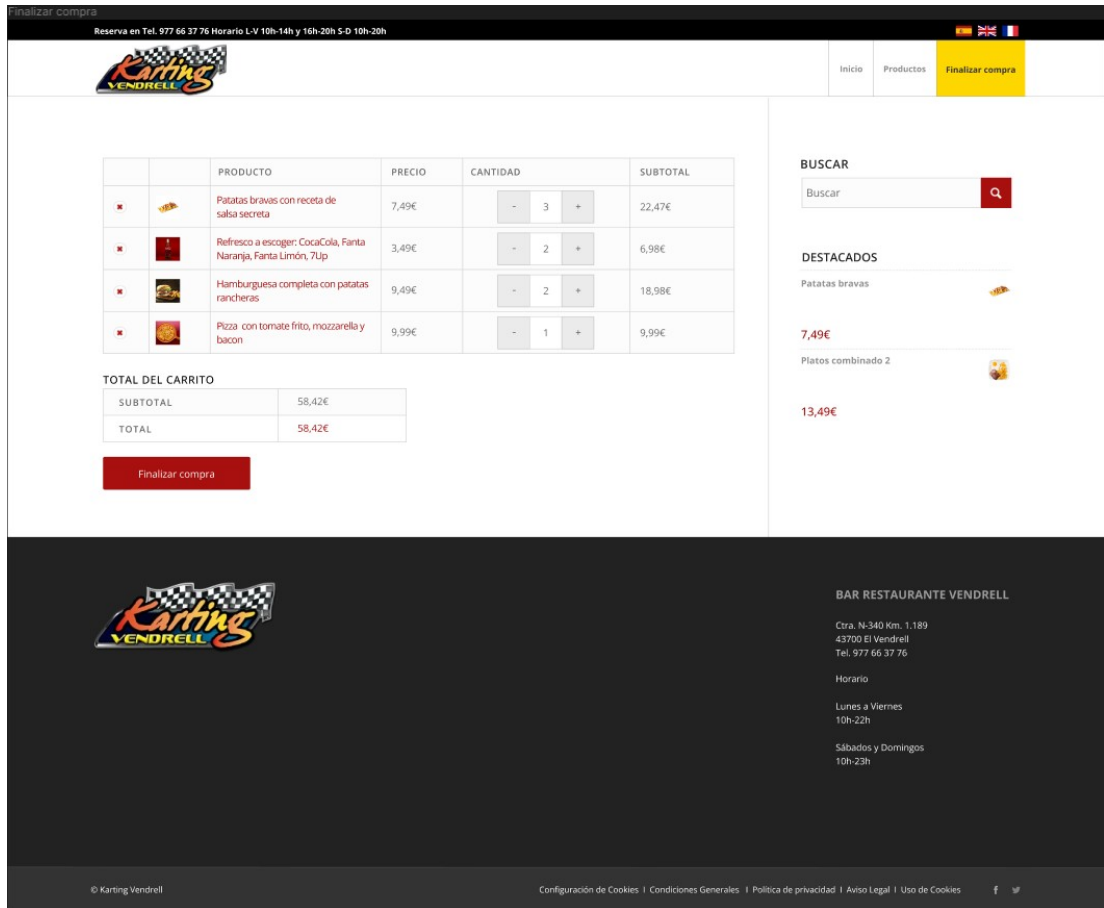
Finalizar compra

Reserva en Tel. 977 66 37 76 Horario L-V 10h-14h y 16h-20h S-D 10h-20h

Karting VENDRELL

Inicio | Productos | Finalizar compra

| | | PRODUCTO | PRECIO | CANTIDAD | SUBTOTAL |
|---|---|---|---|---|---|
| × | | Patatas bravas con receta de salsa secreta | 7,49€ | - 3 + | 22,47€ |
| × | | Refresco a escoger: CocaCola, Fanta Naranja, Fanta Limón, 7Up | 3,49€ | - 2 + | 6,98€ |
| × | | Hamburguesa completa con patatas rancheras | 9,49€ | - 2 + | 18,98€ |
| × | | Pizza con tomate frito, mozzarella y bacon | 9,99€ | - 1 + | 9,99€ |

TOTAL DEL CARRITO

| SUBTOTAL | 58,42€ |
|---|---|
| TOTAL | 58,42€ |

Finalizar compra

BUSCAR

Buscar

DESTACADOS

Patatas bravas

7,49€

Platos combinado 2

13,49€

Karting VENDRELL

BAR RESTAURANTE VENDRELL

Ctra. N-340 Km. 1.189
43700 El Vendrell
Tel. 977 66 37 76

Horario

Lunes a Viernes
10h-22h

Sábados y Domingos
10h-23h

© Karting Vendrell

Configuración de Cookies I Condiciones Generales I Política de privacidad I Aviso Legal I Uso de Cookies